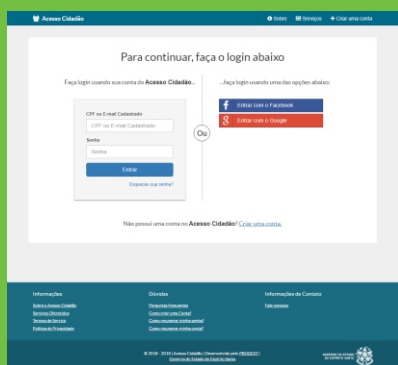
Acesso Cidadão

Sobre Serviços + Criar uma conta

Para continuar, faça o login abaixo

Faça login usando sua conta do Acesso Cidadão...

CPF ou E-mail Cadastrado

CPF ou E-mail Cadastrado

Senha

Senha

Entrar

Esqueceu sua senha?

Ou

...faça login usando uma das opções abaixo:

f Entrar com o Facebook

g Entrar com o Google

Não possui uma conta no Acesso Cidadão? Criar uma conta.

Informações

Sobre o Acesso Cidadão
Serviços Oferecidos
Termos de Serviço
Política de Privacidade

Dúvidas

Perguntas frequentes
Como criar uma Conta?
Como recuperar minha senha?
Como recuperar minha conta?

Informações de Contato

Fale conosco

© 2016 - 2018 | Acesso Cidadão | Desenvolvido pelo PRODEST
Governo do Estado do Espírito Santo

GOVERNO DO ESTADO DO ESPÍRITO SANTO